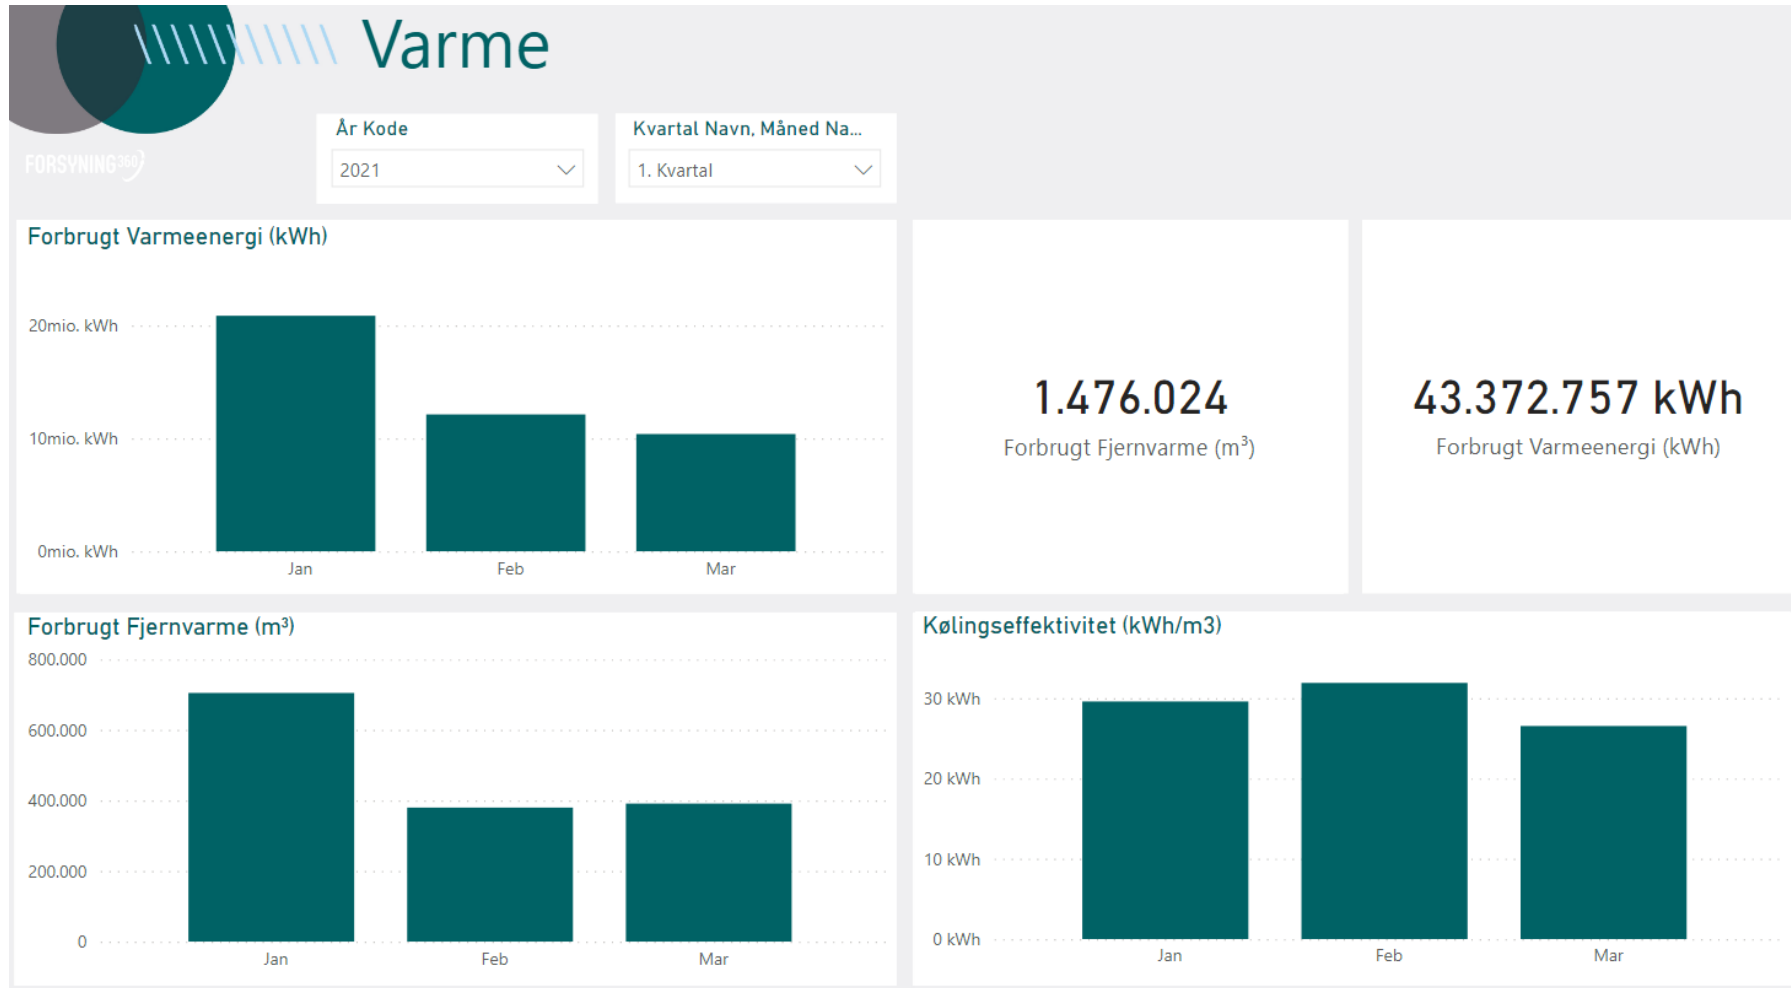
Varme

FORSYNING360

År Kode
2021

Kvartal Navn, Måned Na...
1. Kvartal

Forbrugt Varmeenergi (kWh)
20mio. kWh
10mio. kWh
0mio. kWh
Jan
Feb
Mar

1.476.024
Forbrugt Fjernvarme ($m^3$)

43.372.757 kWh
Forbrugt Varmeenergi (kWh)

Forbrugt Fjernvarme ($m^3$)
800.000
600.000
400.000
200.000
0
Jan
Feb
Mar

Kølingseffektivitet (kWh/m3)
30 kWh
20 kWh
10 kWh
0 kWh
Jan
Feb
Mar